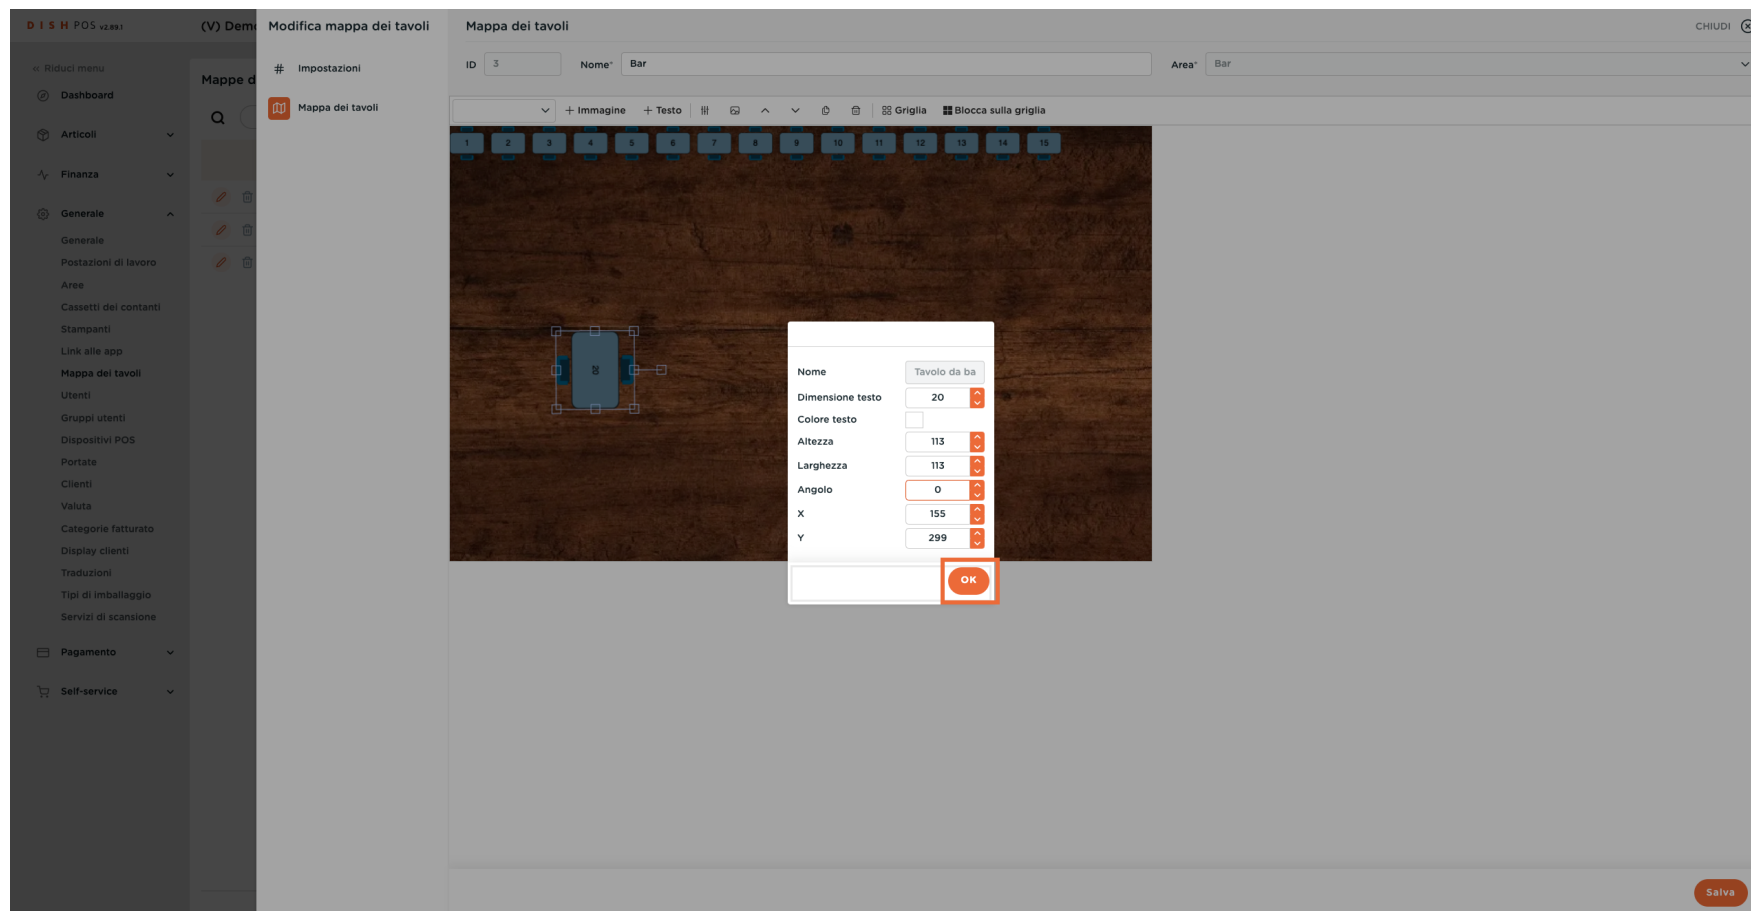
DISH POS v2.89.1

(V) Dem

« Riduci menu

Dashboard

Articoli

Finanza

Generale

Generale

Postazioni di lavoro

Aree

Cassetti dei contanti

Stampanti

Link alle app

Mappa dei tavoli

Utenti

Gruppi utenti

Dispositivi POS

Portate

Clienti

Valuta

Categorie fatturato

Display clienti

Traduzioni

Tipi di imballaggio

Servizi di scansione

Pagamento

Self-service

Mappe d

Modifica mappa dei tavoli

Impostazioni

Mappa dei tavoli

Mappa dei tavoli

CHIUDI

ID 3

Nome* Bar

Area* Bar

+ Immagine + Testo Griglia Blocca sulla griglia

1 2 3 4 5 6 7 8 9 10 11 12 13 14 15

16

Nome Tavolo da ba

Dimensione testo 20

Colore testo

Altezza 113

Larghezza 113

Angolo 0

X 155

Y 299

OK

Salva